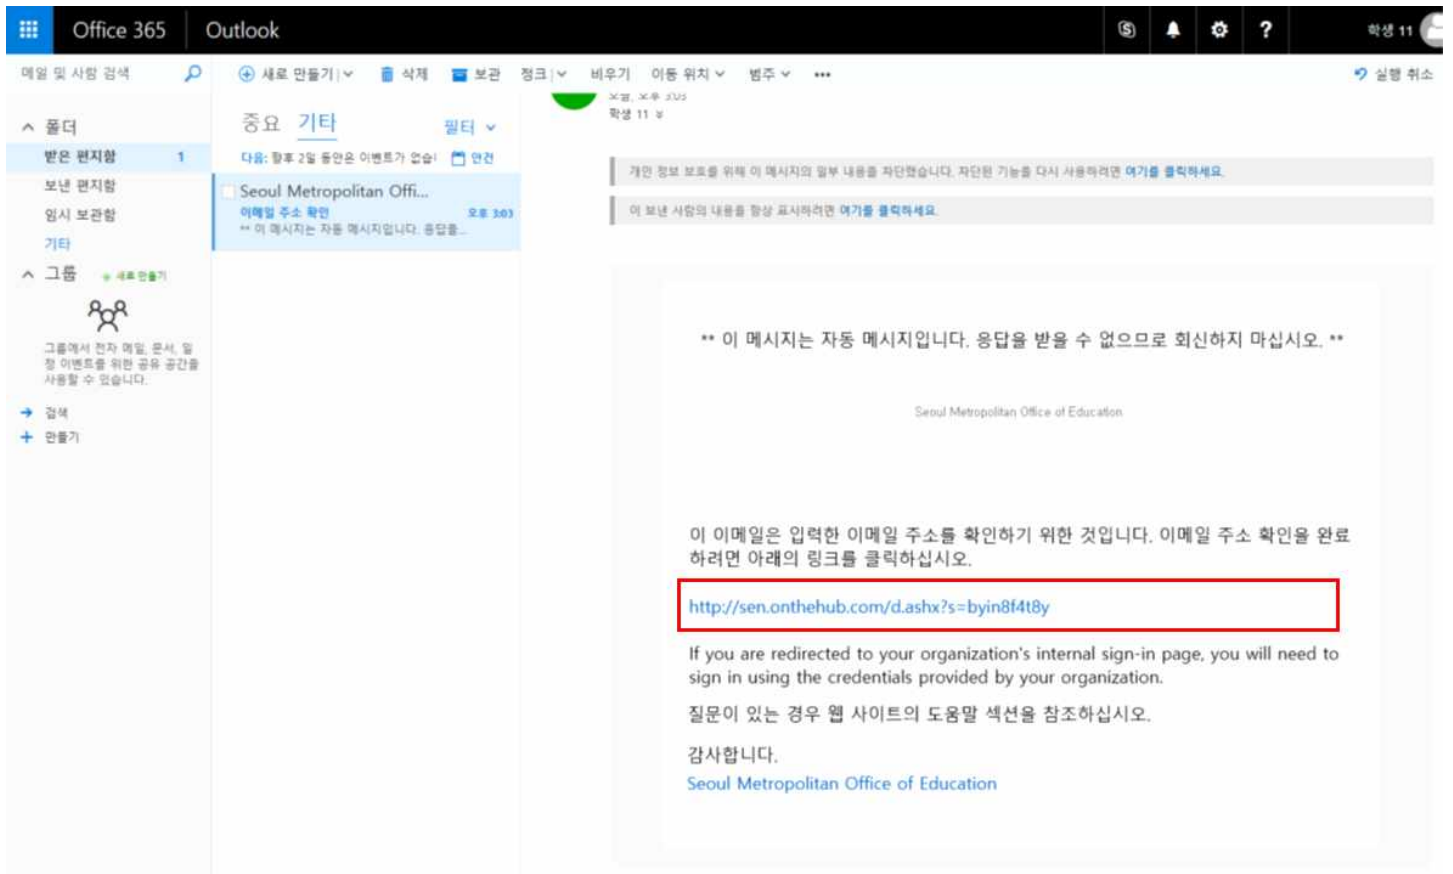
Office 365 Outlook

학생 11

메일 및 사람 검색

새로 만들기 | 삭제 | 보관 | 정크 | 비우기 | 이동 위치 | 범주 | ••• | 실행 취소

^ 폴더
받은 편지함 1
보낸 편지함
임시 보관함
기타
^ 그룹 + 새로 만들기

그룹에서 전자 메일, 문서, 일정 이벤트를 위한 공유 공간을 사용할 수 있습니다.

→ 검색
+ 만들기

중요 기타 필터

다음: 향후 2일 동안은 이벤트가 없습니다. 안건

Seoul Metropolitan Offi...
이메일 주소 확인 오후 3:03
** 이 메시지는 자동 메시지입니다. 응답을 ...

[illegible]
학생 11

개인 정보 보호를 위해 이 메시지의 일부 내용을 차단했습니다. 차단된 기능을 다시 사용하려면 여기를 클릭하세요.

이 보낸 사람의 내용을 항상 표시하려면 여기를 클릭하세요.

** 이 메시지는 자동 메시지입니다. 응답을 받을 수 없으므로 회신하지 마십시오. **

Seoul Metropolitan Office of Education

이 이메일은 입력한 이메일 주소를 확인하기 위한 것입니다. 이메일 주소 확인을 완료하려면 아래의 링크를 클릭하십시오.

http://sen.onthehub.com/d.ashx?s=byin8f4t8y

If you are redirected to your organization's internal sign-in page, you will need to sign in using the credentials provided by your organization.

질문이 있는 경우 웹 사이트의 도움말 섹션을 참조하십시오.

감사합니다.
Seoul Metropolitan Office of Education